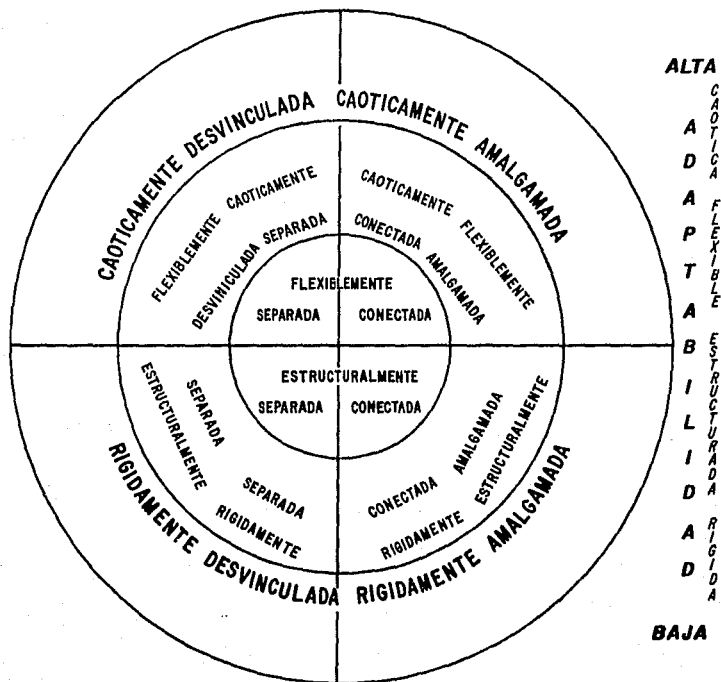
CAOTICAMENTE DESVINCULADA
CAOTICAMENTE AMALGAMADA

FLEXIBLEMENTE CAOTICAMENTE
DESVINCULADA SEPARADA
CAOTICAMENTE FLEXIBLEMENTE
CONECTADA AMALGAMADA

FLEXIBLEMENTE
SEPARADA CONECTADA

ESTRUCTURALMENTE
SEPARADA CONECTADA

ESTRUCTURALMENTE SEPARADA
SEPARADA RIGIDAMENTE
AMALGAMADA ESTRUCTURALMENTE
CONECTADA RIGIDAMENTE

RIGIDAMENTE DESVINCULADA
RIGIDAMENTE AMALGAMADA

ALTA
A D A P T A B I L I D A D
CAOTICA
FLEXIBLE
ESTRUCTURADA
RIGIDA
BAJA